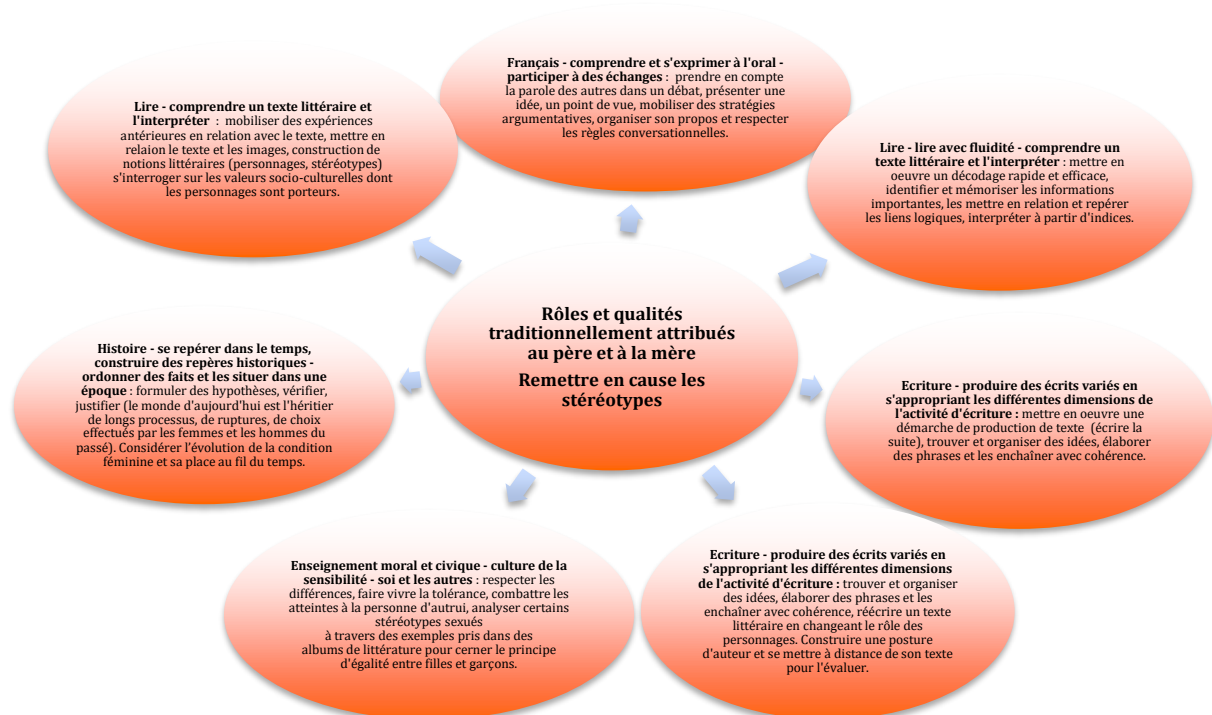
Français - comprendre et s'exprimer à l'oral - participer à des échanges : prendre en compte la parole des autres dans un débat, présenter une idée, un point de vue, mobiliser des stratégies argumentatives, organiser son propos et respecter les règles conversationnelles.

Lire - comprendre un texte littéraire et l'interpréter : mobiliser des expériences antérieures en relation avec le texte, mettre en relaion le texte et les images, construction de notions littéraires (personnages, stéréotypes) s'interroger sur les valeurs socio-culturelles dont les personnages sont porteurs.

Lire - lire avec fluidité - comprendre un texte littéraire et l'interpréter : mettre en oeuvre un décodage rapide et efficace, identifier et mémoriser les informations importantes, les mettre en relation et repérer les liens logiques, interpréter à partir d'indices.

Rôles et qualités traditionnellement attribués au père et à la mère

Remettre en cause les stéréotypes

Histoire - se repérer dans le temps, construire des repères historiques - ordonner des faits et les situer dans une époque : formuler des hypothèses, vérifier, justifier (le monde d'aujourd'hui est l'héritier de longs processus, de ruptures, de choix effectués par les femmes et les hommes du passé). Considérer l'évolution de la condition féminine et sa place au fil du temps.

Ecriture - produire des écrits variés en s'appropriant les différentes dimensions de l'activité d'écriture : mettre en oeuvre une démarche de production de texte (écrire la suite), trouver et organiser des idées, élaborer des phrases et les enchaîner avec cohérence.

Enseignement moral et civique - culture de la sensibilité - soi et les autres : respecter les différences, faire vivre la tolérance, combattre les atteintes à la personne d'autrui, analyser certains stéréotypes sexués à travers des exemples pris dans des albums de littérature pour cerner le principe d'égalité entre filles et garçons.

Ecriture - produire des écrits variés en s'appropriant les différentes dimensions de l'activité d'écriture : trouver et organiser des idées, élaborer des phrases et les enchaîner avec cohérence, réécrire un texte littéraire en changeant le rôle des personnages. Construire une posture d'auteur et se mettre à distance de son texte pour l'évaluer.